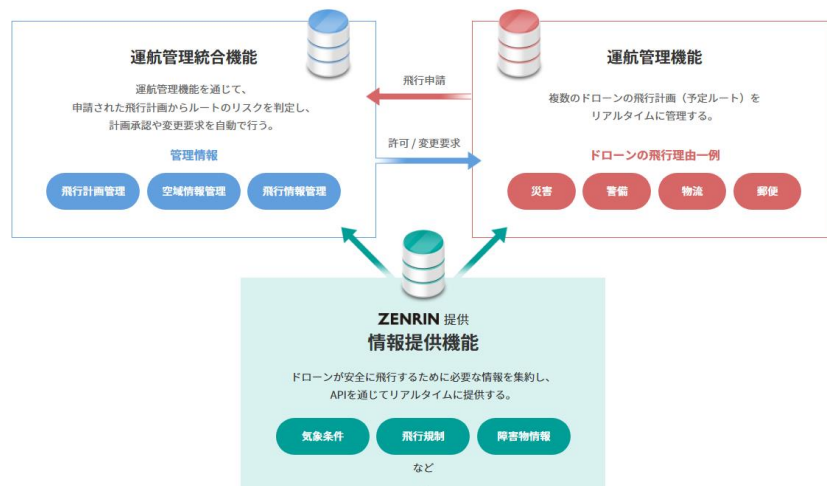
運航管理統合機能

運航管理機能を通じて、申請された飛行計画からルートのリスクを判定し、計画承認や変更要求を自動で行う。

管理情報

飛行計画管理

空域情報管理

飛行情報管理

飛行申請

許可 / 変更要求

運航管理機能

複数のドローンの飛行計画（予定ルート）をリアルタイムに管理する。

ドローンの飛行理由一例

災害

警備

物流

郵便

ZENRIN 提供

情報提供機能

ドローンが安全に飛行するために必要な情報を集約し、APIを通じてリアルタイムに提供する。

気象条件

飛行規制

障害物情報

など